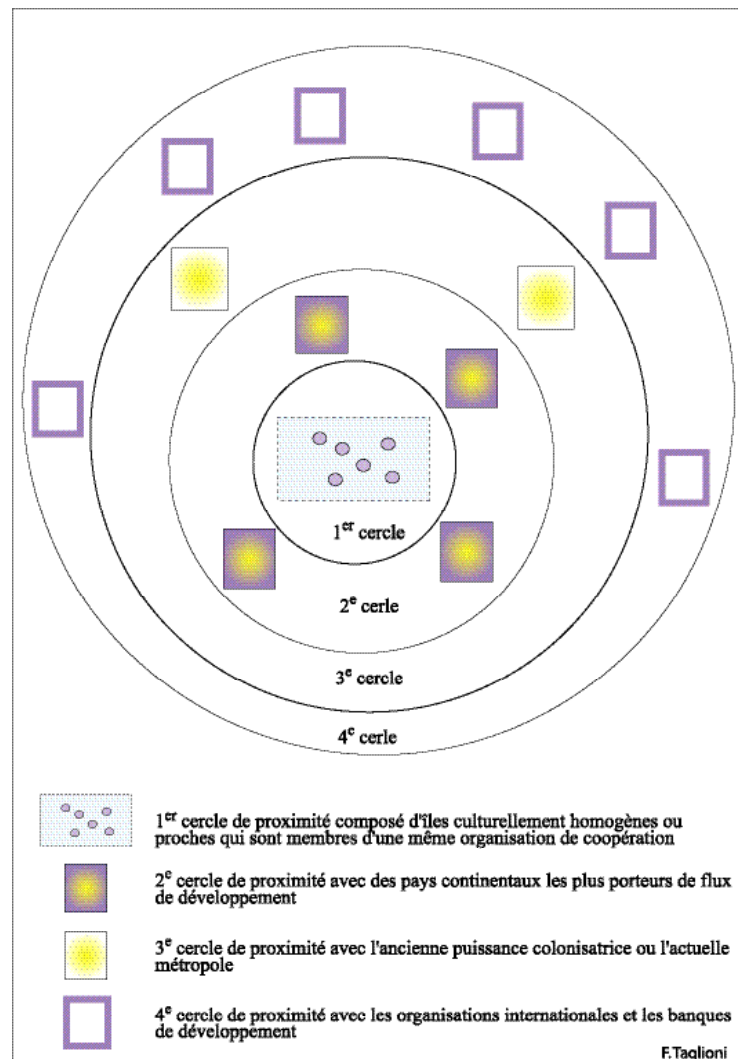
1$^{er}$ cercle

2$^{e}$ cerle

3$^{e}$ cercle

4$^{e}$ cerle

1$^{er}$ cercle de proximité composé d'îles culturellement homogènes ou proches qui sont membres d'une même organisation de coopération

2$^{e}$ cercle de proximité avec des pays continentaux les plus porteurs de flux de développement

3$^{e}$ cercle de proximité avec l'ancienne puissance colonisatrice ou l'actuelle métropole

4$^{e}$ cercle de proximité avec les organisations internationales et les banques de développement

F.Taglioni